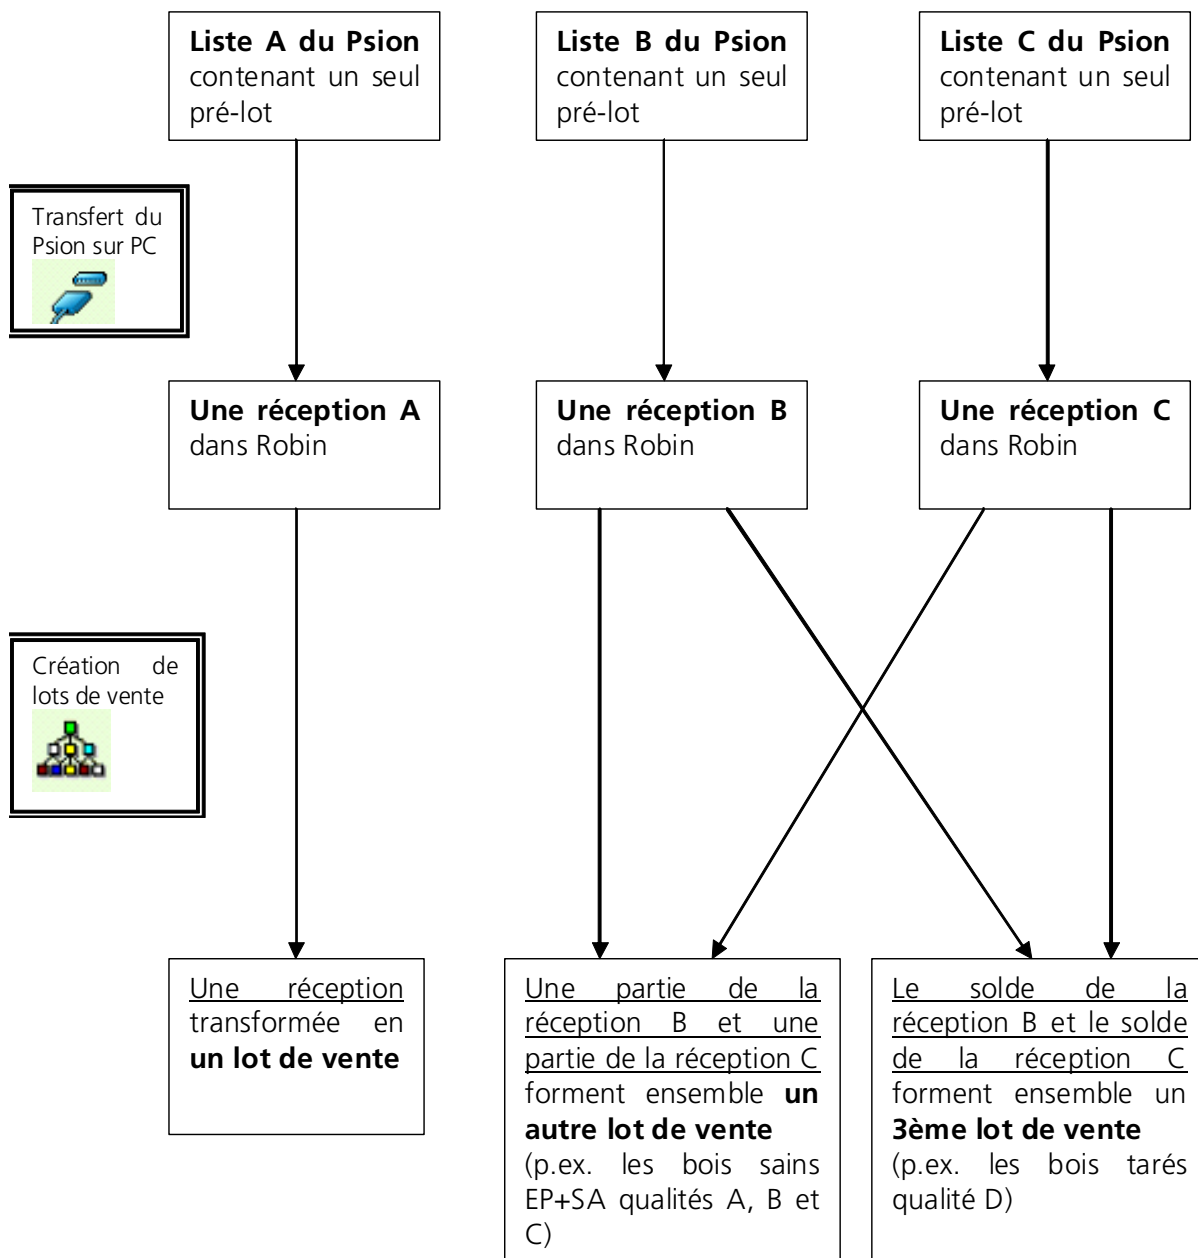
**Liste A du Psion** contenant un seul pré-lot

**Liste B du Psion** contenant un seul pré-lot

**Liste C du Psion** contenant un seul pré-lot

Transfert du Psion sur PC

**Une réception A** dans Robin

**Une réception B** dans Robin

**Une réception C** dans Robin

Création de lots de vente

Une réception transformée en **un lot de vente**

Une partie de la réception B et une partie de la réception C forment ensemble **un autre lot de vente** (p.ex. les bois sains EP+SA qualités A, B et C)

Le solde de la réception B et le solde de la réception C forment ensemble un **3ème lot de vente** (p.ex. les bois tarés qualité D)